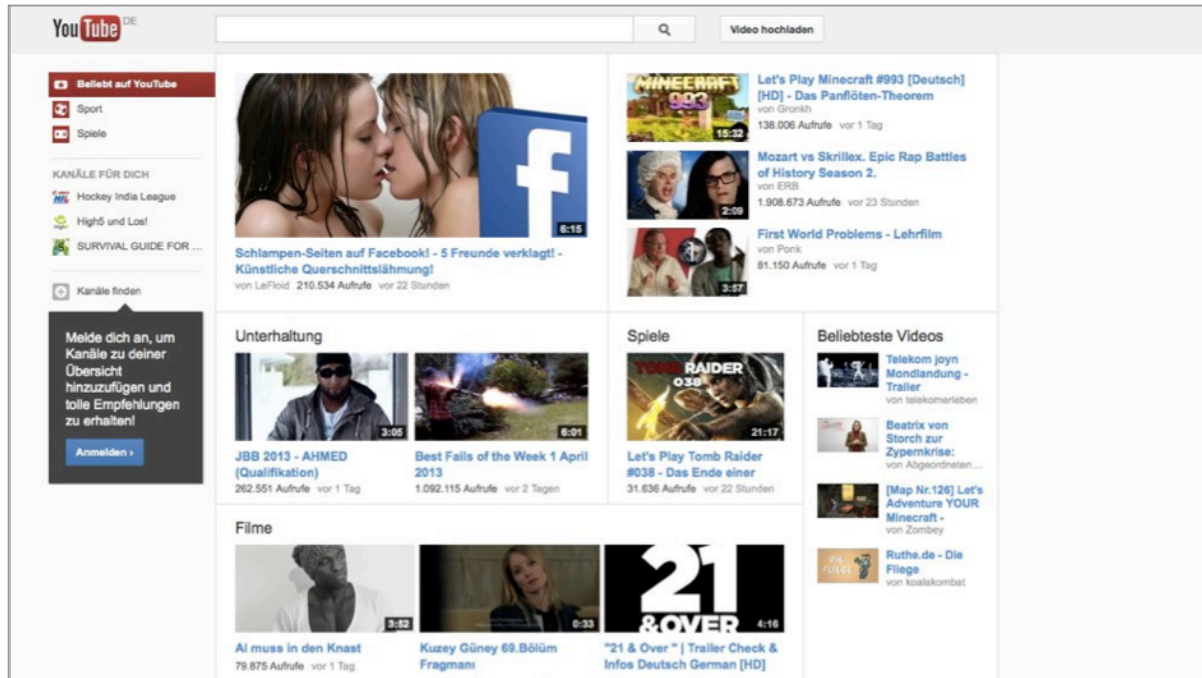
YouTube DE

Video hochladen

Beliebt auf YouTube
Sport
Spiele

KANÄLE FÜR DICH
Hockey India League
High5 und Los!
SURVIVAL GUIDE FOR ...

Kanäle finden

Melde dich an, um Kanäle zu deiner Übersicht hinzuzufügen und tolle Empfehlungen zu erhalten!

Anmelden ›

6:15
Schlampen-Seiten auf Facebook! - 5 Freunde verklagt! - Künstliche Querschnittslähmung!
von LeFloid 210.534 Aufrufe vor 22 Stunden

15:32
Let's Play Minecraft #993 [Deutsch] [HD] - Das Panflöten-Theorem
von Gronkh
138.006 Aufrufe vor 1 Tag

2:09
Mozart vs Skrillex. Epic Rap Battles of History Season 2.
von ERB
1.908.673 Aufrufe vor 23 Stunden

3:57
First World Problems - Lehrfilm
von Ponk
81.150 Aufrufe vor 1 Tag

Unterhaltung

3:05
JBB 2013 - AHMED (Qualifikation)
262.551 Aufrufe vor 1 Tag

6:01
Best Fails of the Week 1 April 2013
1.092.115 Aufrufe vor 2 Tagen

Spiele

21:17
Let's Play Tomb Raider #038 - Das Ende einer
31.636 Aufrufe vor 22 Stunden

Beliebteste Videos

Telekom joyn Mondlandung - Trailer
von telekomerleben

Beatrix von Storch zur Zypernkrise:
von Abgeordneten...

[Map Nr.126] Let's Adventure YOUR Minecraft -
von Zombey

Ruthe.de - Die Fliege
von koalakombat

Filme

3:52
Al muss in den Knast
79.875 Aufrufe vor 1 Tag

0:33
Kuzey Güney 69.Bölüm Fragmanı

4:16
"21 & Over " | Trailer Check & Infos Deutsch German [HD]